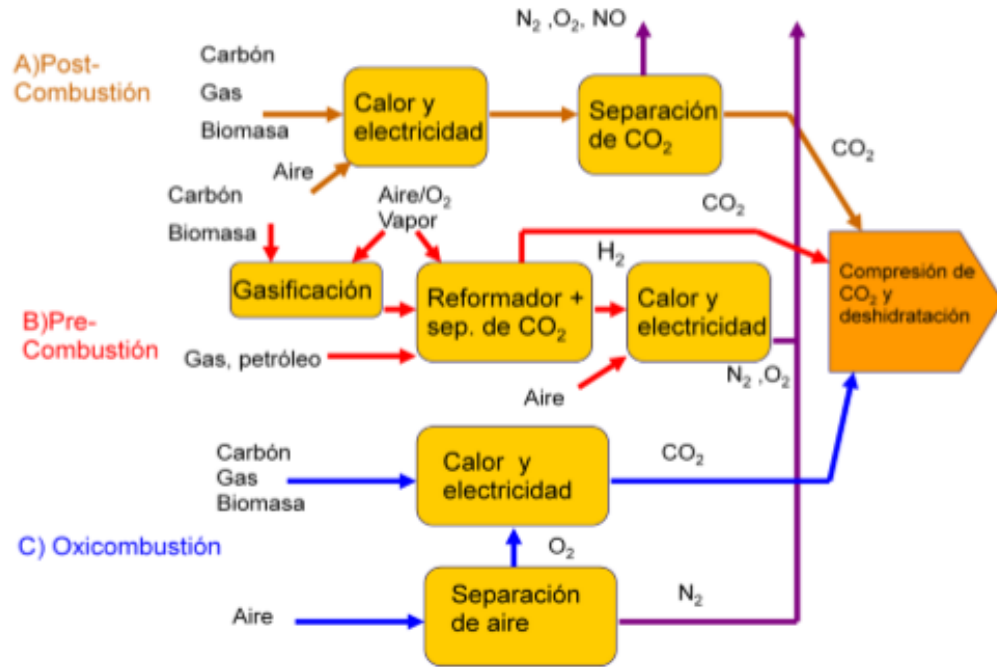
$N_2$ ,$O_2$, NO

A)Post-Combustión

Carbón
Gas
Biomasa

Aire

Calor y electricidad

Separación de $CO_2$

$CO_2$

Carbón
Biomasa

Aire/$O_2$
Vapor

$CO_2$

$H_2$

Gasificación

Reformador + sep. de $CO_2$

Calor y electricidad

Compresión de $CO_2$ y deshidratación

B)Pre-Combustión

Gas, petróleo

$N_2$ ,$O_2$

Aire

Carbón
Gas
Biomasa

Calor y electricidad

$CO_2$

C) Oxicombustión

$O_2$

Aire

Separación de aire

$N_2$